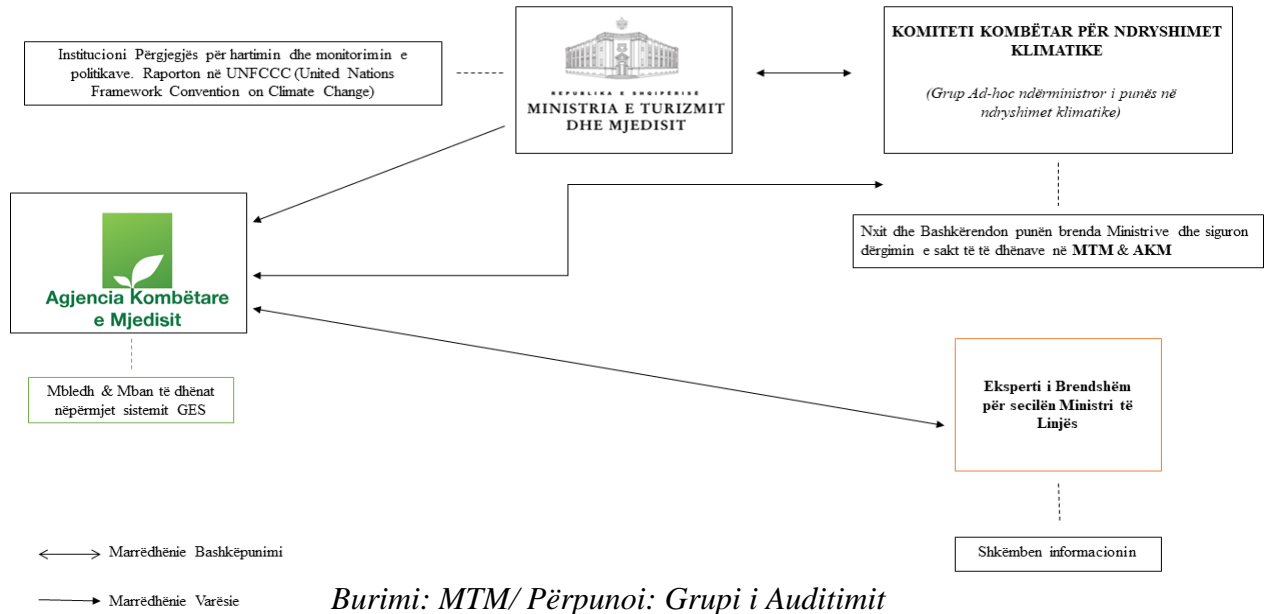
Institucioni Përgjegjës për hartimin dhe monitorimin e politikave. Raporton në UNFCCC (United Nations Framework Convention on Climate Change)

REPUBLIKA E SHQIPËRISË
MINISTRIA E TURIZMIT DHE MJEDISIT

KOMITETI KOMBËTAR PËR NDRYSHIMET KLIMATIKE

(Grup Ad-hoc ndërministror i punës në ndryshimet klimatike)

Agjencia Kombëtare e Mjedisit

Nxit dhe Bashkërendon punën brenda Ministrive dhe siguron dërgimin e sakt të të dhënave në MTM & AKM

Mbledh & Mban të dhënat nëpërmjet sistemit GES

Eksperti i Brendshëm për secilën Ministri të Linjës

Shkëmben informacionin

Marrëdhënie Bashkëpunimi

Marrëdhënie Varësie

Burimi: MTM/ Përpunoi: Grupi i Auditimit